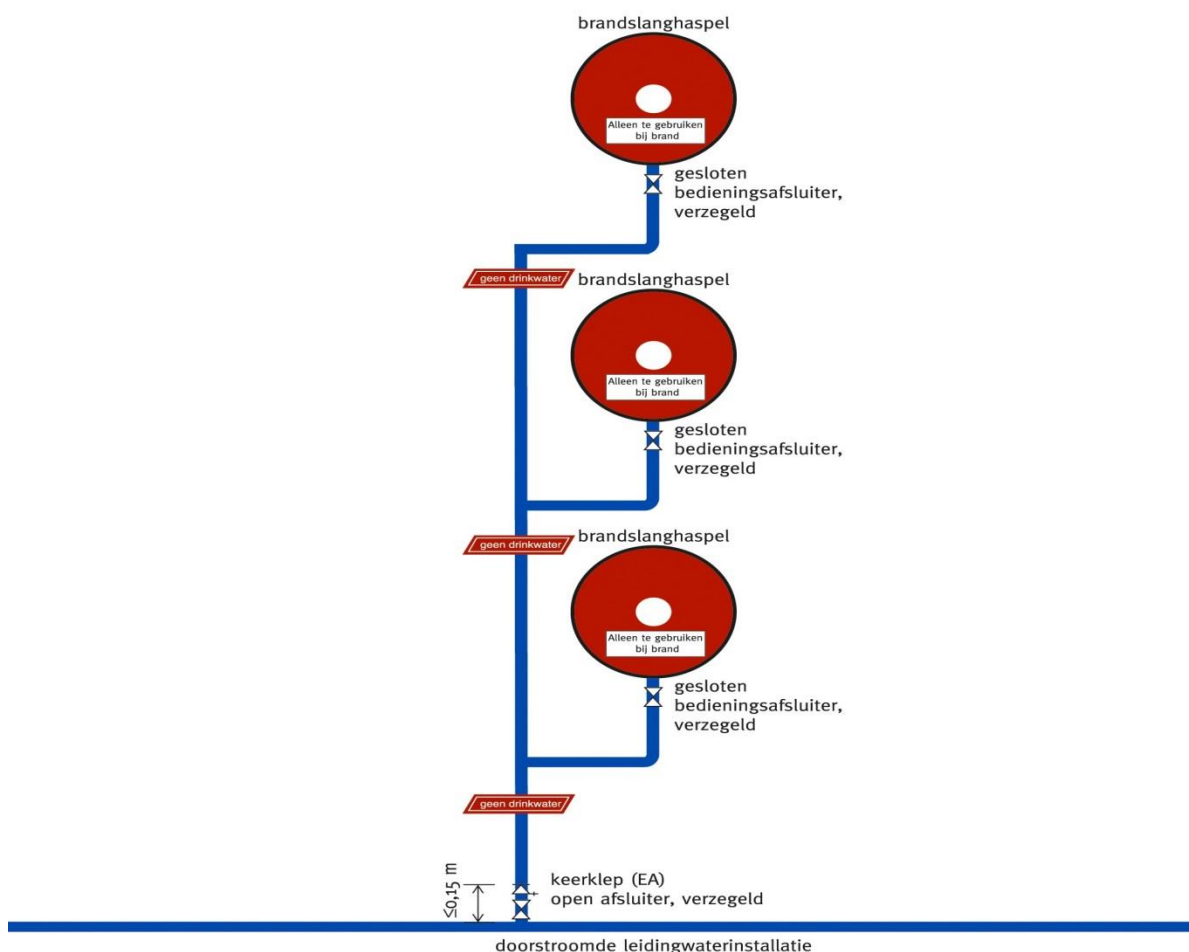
brandslanghaspel

Alleen te gebruiken bij brand

gesloten bedieningsafsluiter, verzegeld

geen drinkwater

brandslanghaspel

Alleen te gebruiken bij brand

gesloten bedieningsafsluiter, verzegeld

geen drinkwater

brandslanghaspel

Alleen te gebruiken bij brand

gesloten bedieningsafsluiter, verzegeld

geen drinkwater

≤0,15 m

keerklep (EA)
open afsluiter, verzegeld

doorstroomde leidingwaterinstallatie